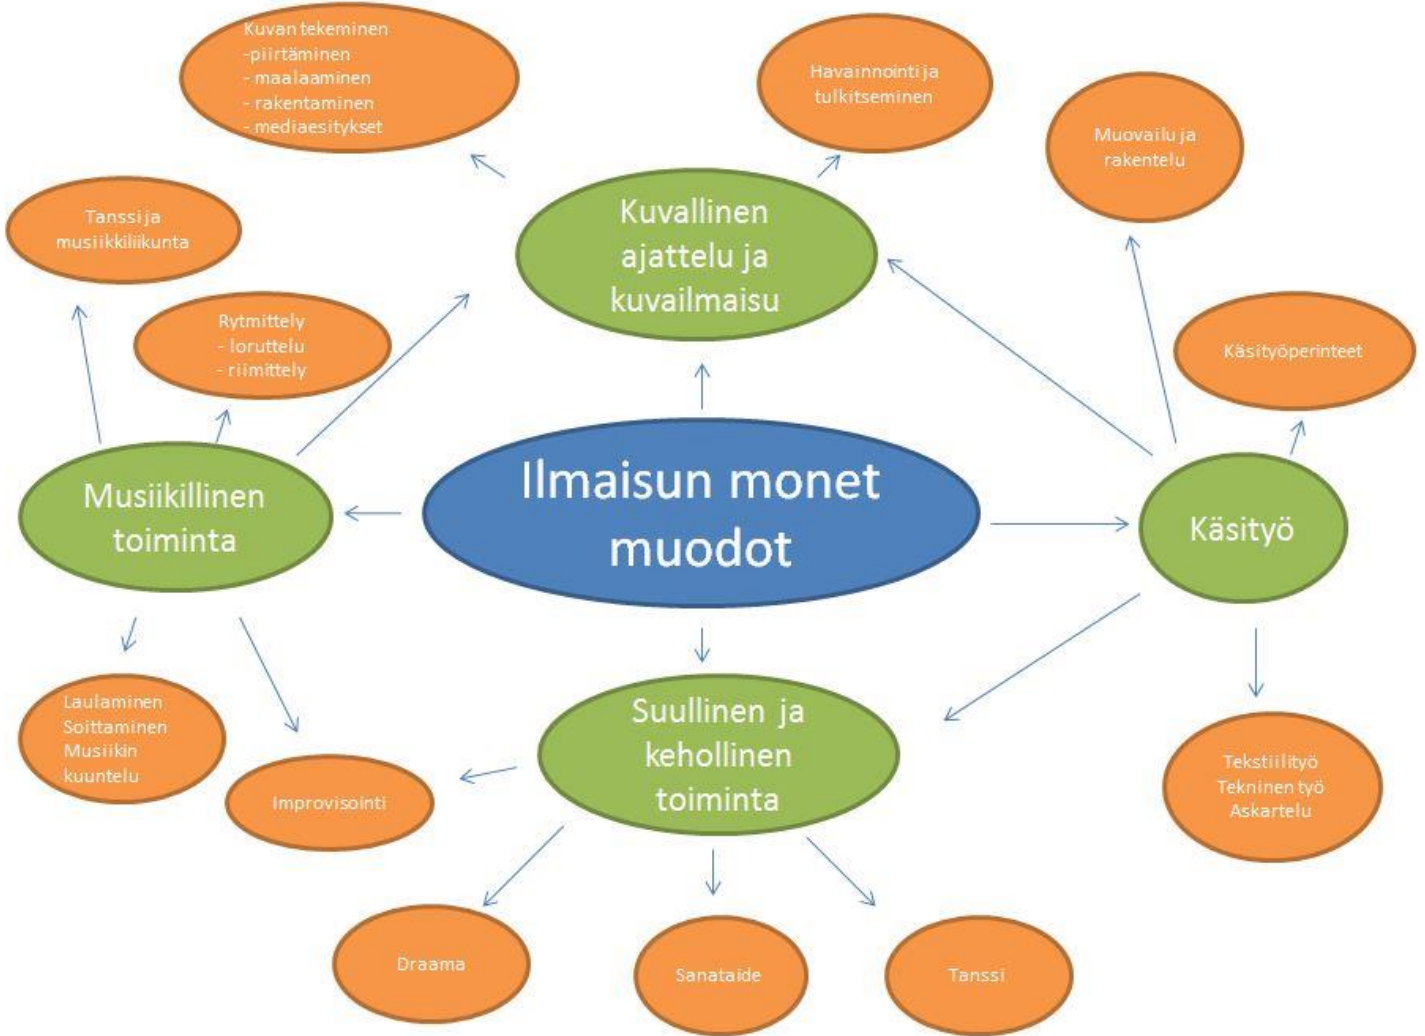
Ilmaisun monet muodot

Kuvallinen ajattelu ja kuvailmaisu

Kuvan tekeminen
-piirtäminen
- maalaaminen
- rakentaminen
- mediaesitykset

Havainnointi ja tulkitseminen

Muovailu ja rakentelu

Tanssi ja musiikkiliikunta

Rytmittely
- loruttelu
- riimittely

Käsityöperinteet

Musiikillinen toiminta

Käsityö

Laulaminen
Soittaminen
Musiikin kuuntelu

Improvisointi

Suullinen ja kehollinen toiminta

Tekstiilityö
Tekninen työ
Askartelu

Draama

Sanataide

Tanssi